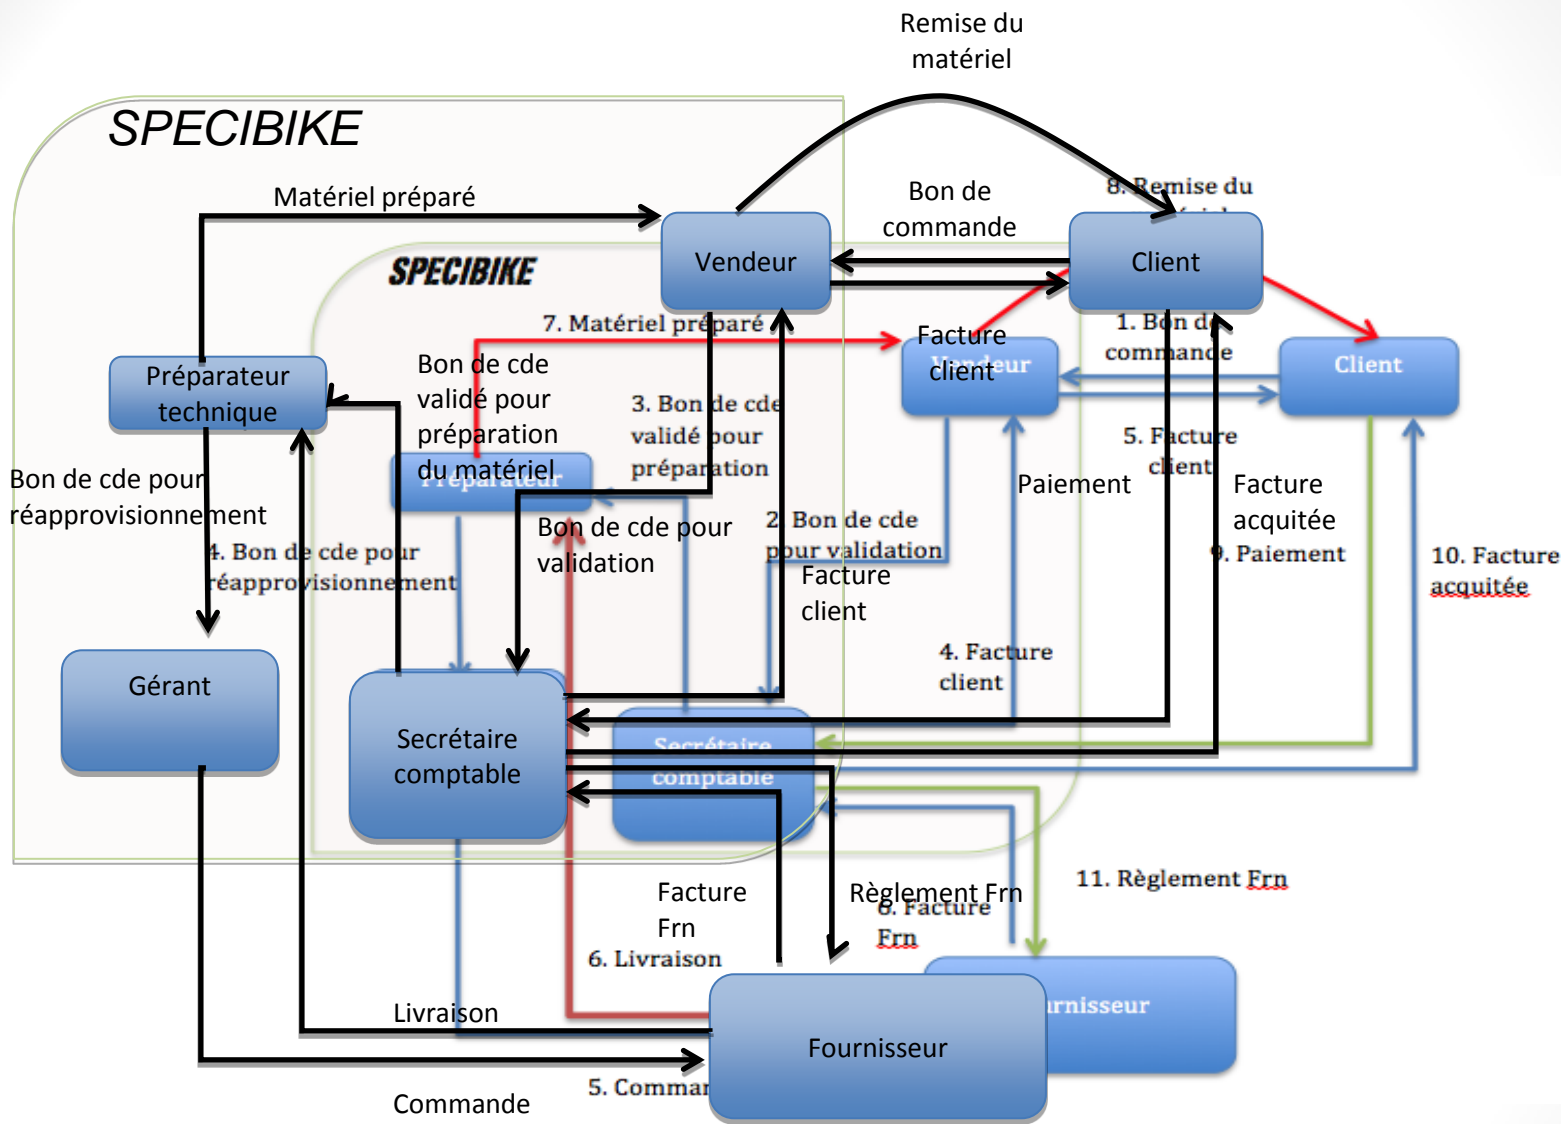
Remise du matériel

SPECIBIKE

Matériel préparé

Bon de commande

8. Remise du

Vendeur

Client

SPECIBIKE

7. Matériel préparé

1. Bon de commande

Facture client

Vendeur

Client

Préparateur technique

Bon de cde validé pour préparation du matériel

3. Bon de cde validé pour préparation

Préparateur

5. Facture client

Paiement

Facture acquitée

Bon de cde pour réapprovisionnement

Bon de cde pour validation

2. Bon de cde pour validation

9. Paiement

10. Facture acquitée

4. Bon de cde pour réapprovisionnement

Facture client

4. Facture client

Gérant

Secrétaire comptable

Secrétaire comptable

11. Règlement Frn

Facture Frn

Règlement Frn

6. Facture Frn

6. Livraison

Fournisseur

Livraison

Fournisseur

5. Commar

Commande